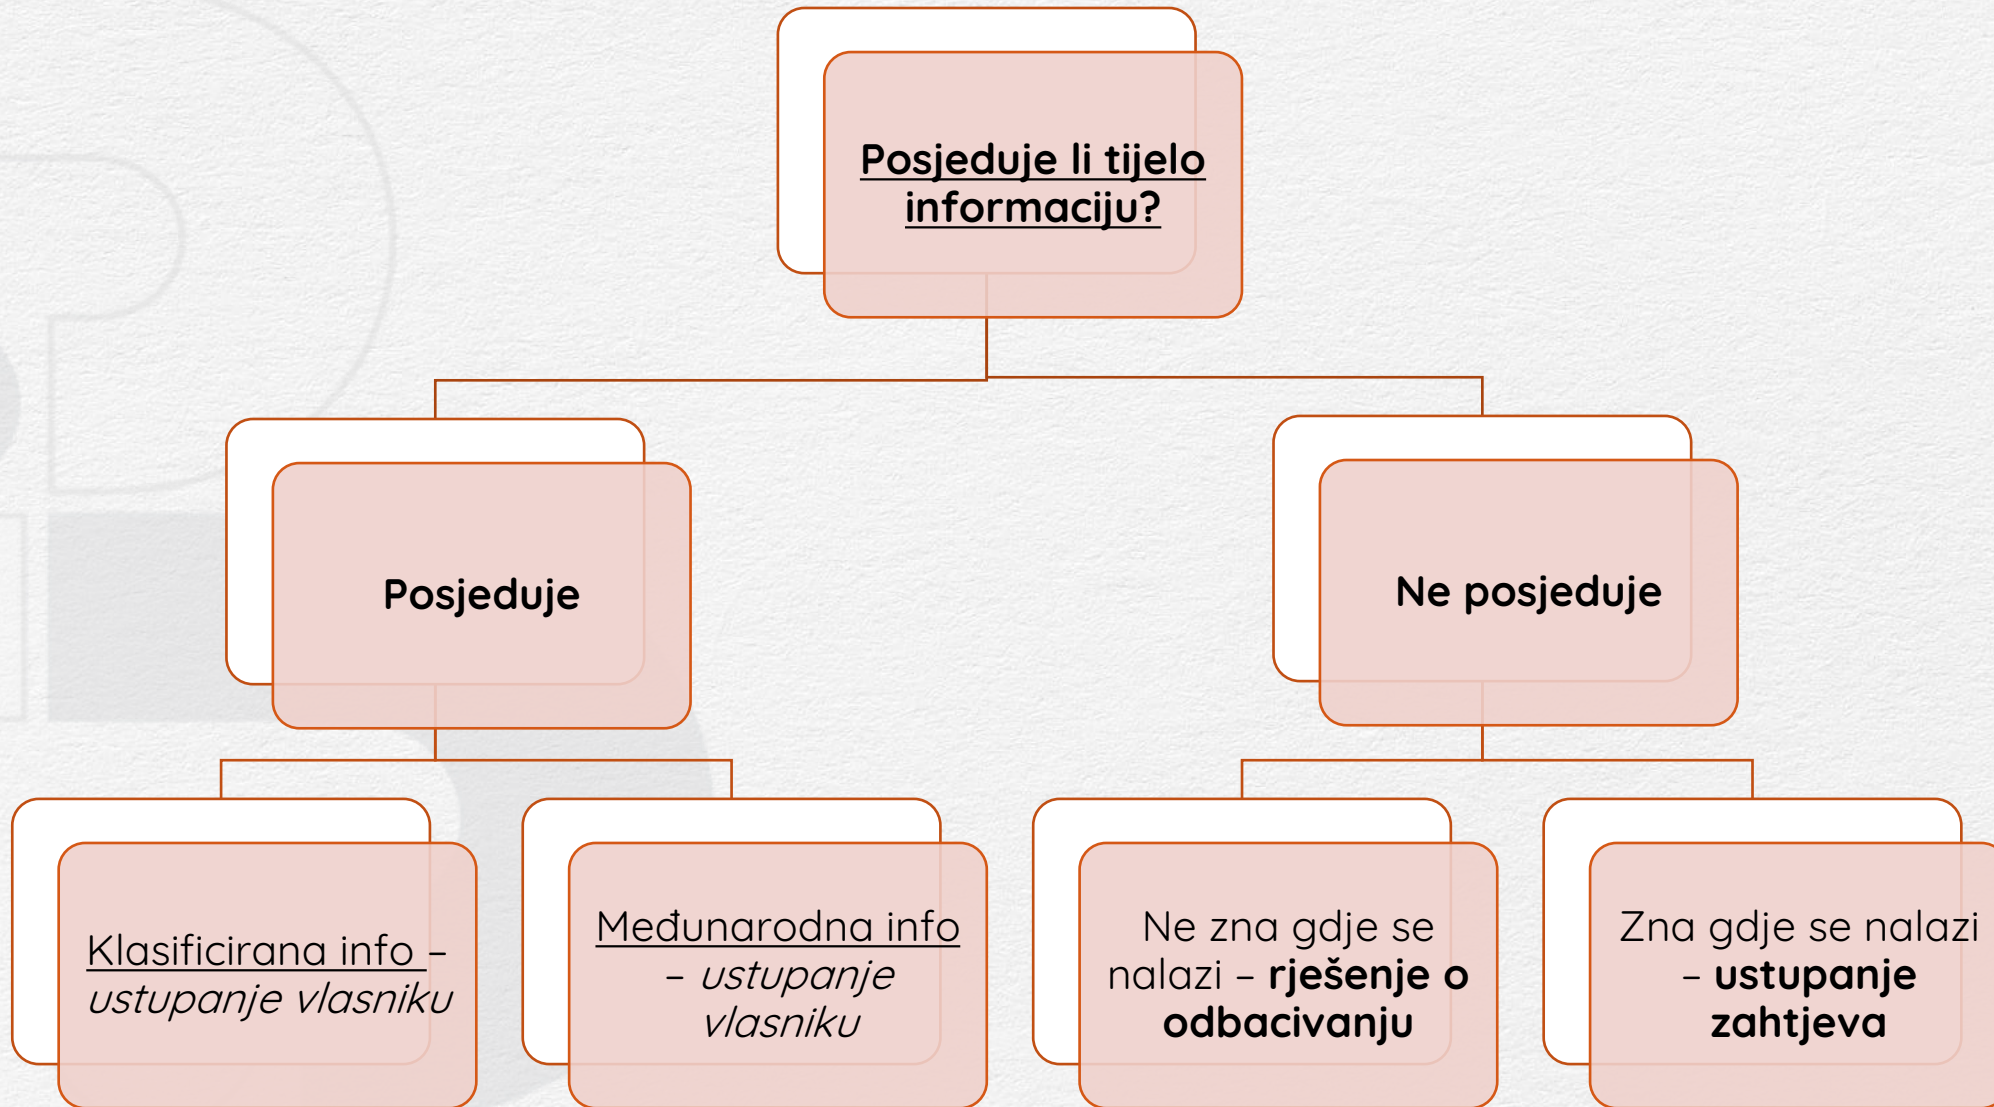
Posjeduje li tijelo informaciju?

Posjeduje

Ne posjeduje

Klasificirana info – ustupanje vlasniku

Međunarodna info – ustupanje vlasniku

Ne zna gdje se nalazi – rješenje o odbacivanju

Zna gdje se nalazi – ustupanje zahtjeva